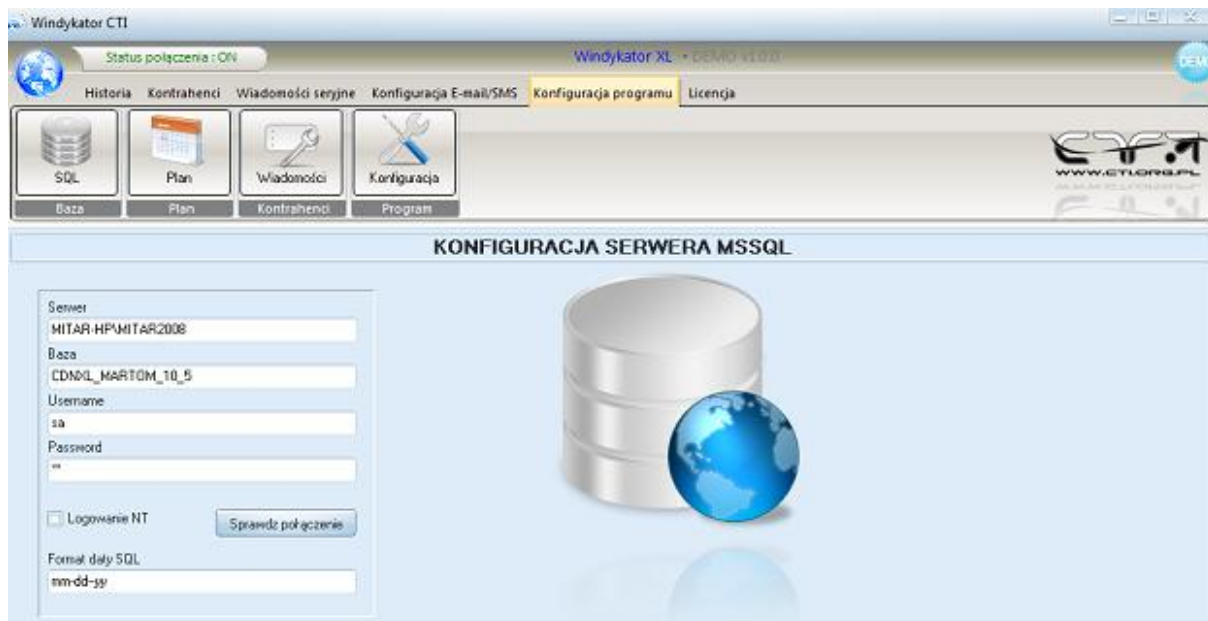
Windykator CTI

Status połączenia : ON

Windykator XL - DEMO v1.0.0

DEM

Historia Kontrahenci Wiadomości seryjne Konfiguracja E-mail/SMS Konfiguracja programu Licencja

SQL
Plan
Wiadomości
Konfiguracja

Baza
Plan
Kontrahenci
Program

WWW.CTI.ORG.PL

KONFIGURACJA SERWERA MSSQL

Serwer
MITAR-HP\MITAR2008
Baza
CDNXL_MARTOM_10_5
Username
sa
Password
**

Logowanie NT

Sprawdź połączenie

Format daty SQL
mm-dd-yy